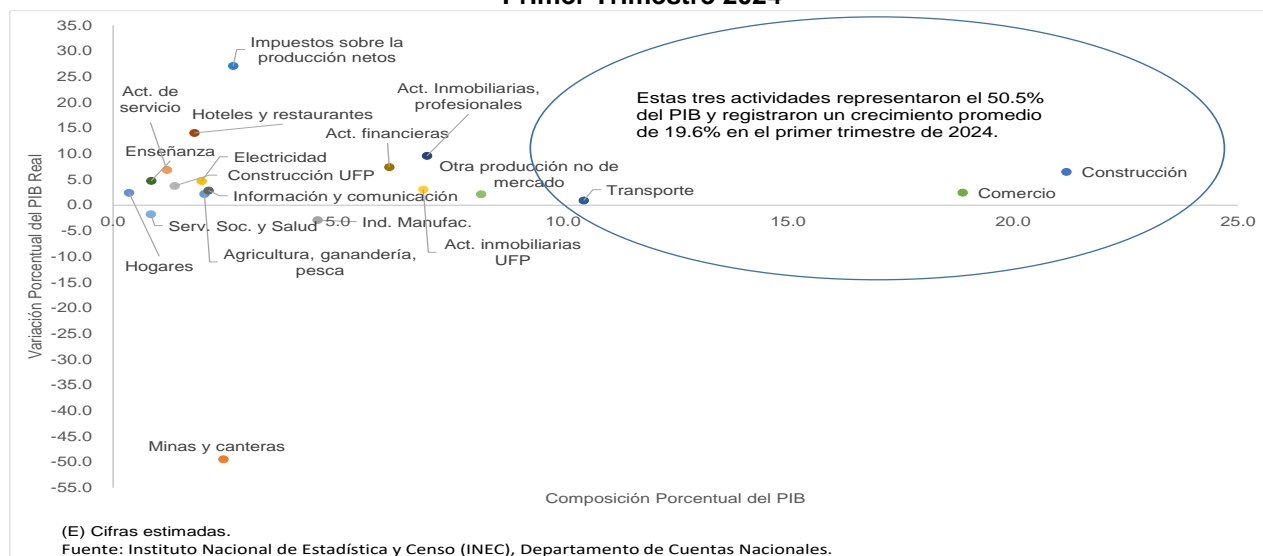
Primer Trimestre 2024

35.0
30.0
25.0
20.0
15.0
10.0
5.0
0.0
-5.0
-10.0
-15.0
-20.0
-25.0
-30.0
-35.0
-40.0
-45.0
-50.0
-55.0

Variación Porcentual del PIB Real

0.0
5.0
10.0
15.0
20.0
25.0

Composición Porcentual del PIB

Impuestos sobre la producción netos
Act. de servicio
Hoteles y restaurantes
Act. Inmobiliarias, profesionales
Act. financieras
Enseñanza
Electricidad
Construcción UFP
Otra producción no de mercado
Información y comunicación
Transporte
Serv. Soc. y Salud
Ind. Manufac.
Hogares
Agricultura, ganandería, pesca
Act. inmobiliarias UFP
Minas y canteras
Construcción
Comercio

Estas tres actividades representaron el 50.5% del PIB y registraron un crecimiento promedio de 19.6% en el primer trimestre de 2024.

(E) Cifras estimadas.
Fuente: Instituto Nacional de Estadística y Censo (INEC), Departamento de Cuentas Nacionales.